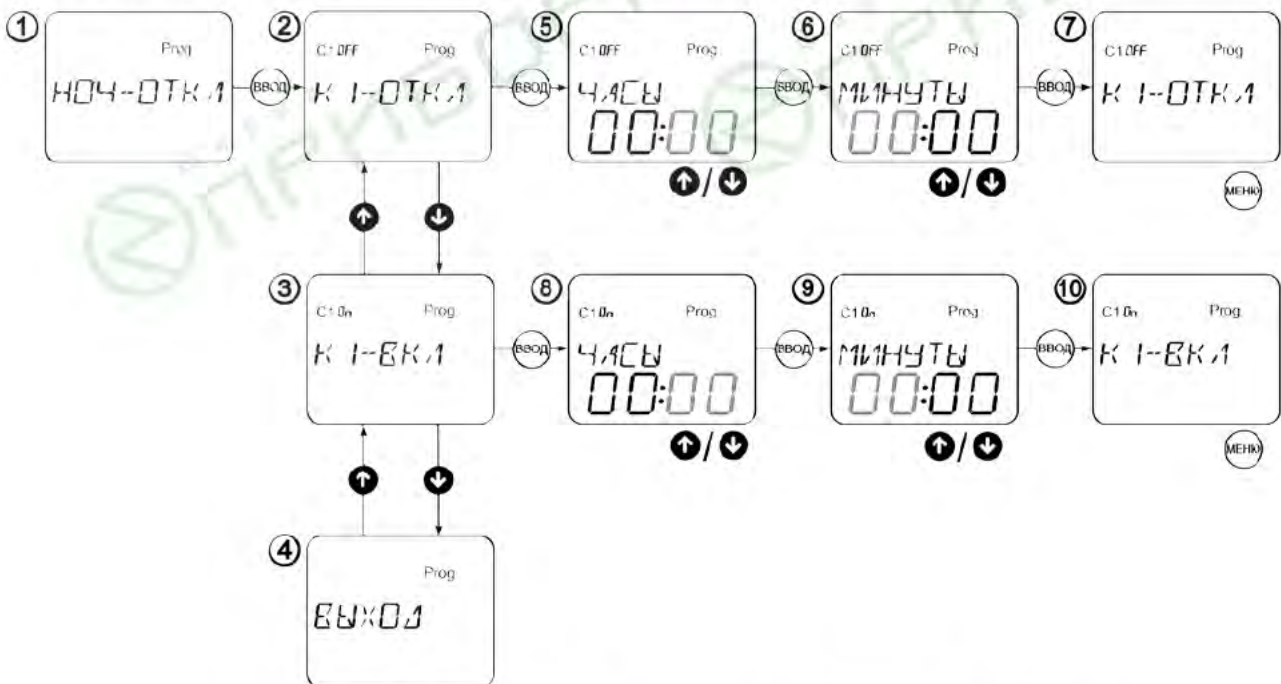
①
Prog
НОЧ-ОТКЛ

ВВОД

②
C1 OFF
Prog
К 1-ОТКЛ

ВВОД

⑤
C1 OFF
Prog
ЧАСЫ
00:00

⑥
C1 OFF
Prog
МИНУТЫ
00:00

ВВОД

⑦
C1 OFF
Prog
К 1-ОТКЛ

МЕНЮ

③
C1 On
Prog
К 1-ВКЛ

ВВОД

⑧
C1 On
Prog
ЧАСЫ
00:00

ВВОД

⑨
C1 On
Prog
МИНУТЫ
00:00

ВВОД

⑩
C1 On
Prog
К 1-ВКЛ

МЕНЮ

④
Prog
ВЫХОД